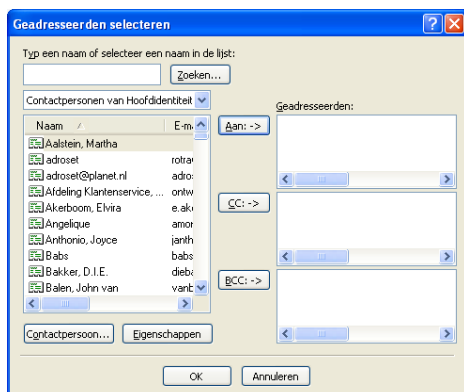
Geadresseerden selecteren

Typ een naam of selecteer een naam in de lijst:

Zoeken...

Contactpersonen van Hoofdidentiteit

Geadresseerden:

| Naam | E-m |
|---|---|
| Aalstein, Martha | |
| adroset | rotra |
| adroset@planet.nl | adro |
| Afdeling Klantenservice, ... | ontw |
| Akerboom, Elvira | e.ake |
| Angelique | amor |
| Anthonio, Joyce | janth |
| Babs | babs |
| Bakker, D.I.E. | dieb |
| Balen, John van | vanb |

Aan: ->

CC: ->

BCC: ->

Contactpersoon...

Eigenschappen

OK

Annuleren